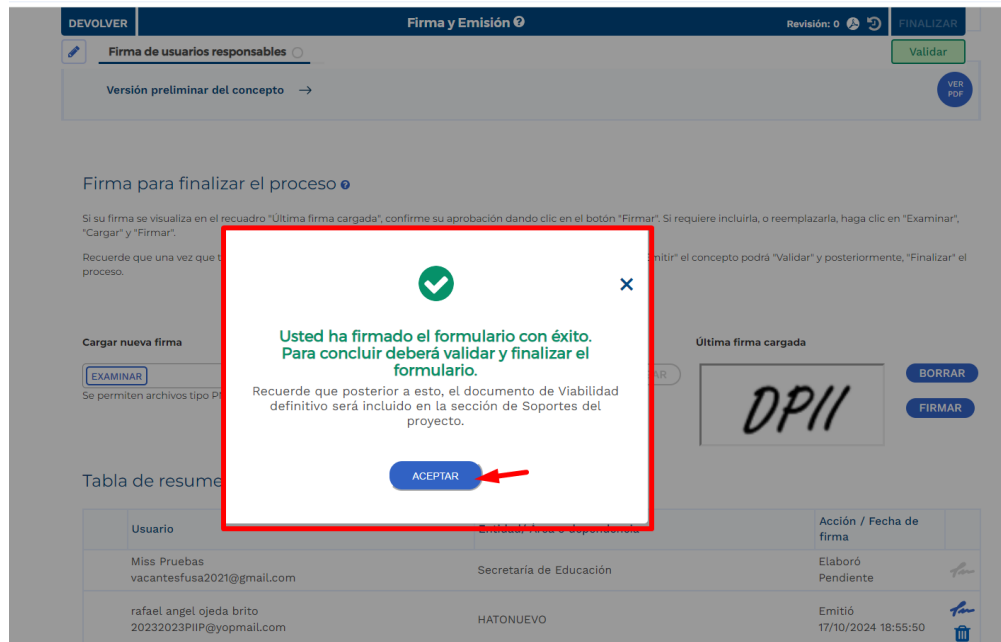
DEVOLVER

Firma y Emisión

Revisión: 0

FINALIZAR

Firma de usuarios responsables

Validar

Versión preliminar del concepto →

VER PDF

Firma para finalizar el proceso

Si su firma se visualiza en el recuadro "Última firma cargada", confirme su aprobación dando clic en el botón "Firmar". Si requiere incluirla, o reemplazarla, haga clic en "Examinar", "Cargar" y "Firmar".

Recuerde que una vez que t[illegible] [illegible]mitir" el concepto podrá "Validar" y posteriormente, "Finalizar" el proceso.

Cargar nueva firma

EXAMINAR

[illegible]AR

Se permiten archivos tipo P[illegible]

Última firma cargada

DPII

BORRAR

FIRMAR

×

Usted ha firmado el formulario con éxito. Para concluir deberá validar y finalizar el formulario.

Recuerde que posterior a esto, el documento de Viabilidad definitivo será incluido en la sección de Soportes del proyecto.

ACEPTAR

Tabla de resume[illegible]

| | Usuario | Entidad / Área o dependencia | Acción / Fecha de firma | |
|---|---|---|---|---|
| | Miss Pruebas vacantesfusa2021@gmail.com | Secretaría de Educación | Elaboró Pendiente | |
| | rafael angel ojeda brito 20232023PIIP@yopmail.com | HATONUEVO | Emitió 17/10/2024 18:55:50 | |